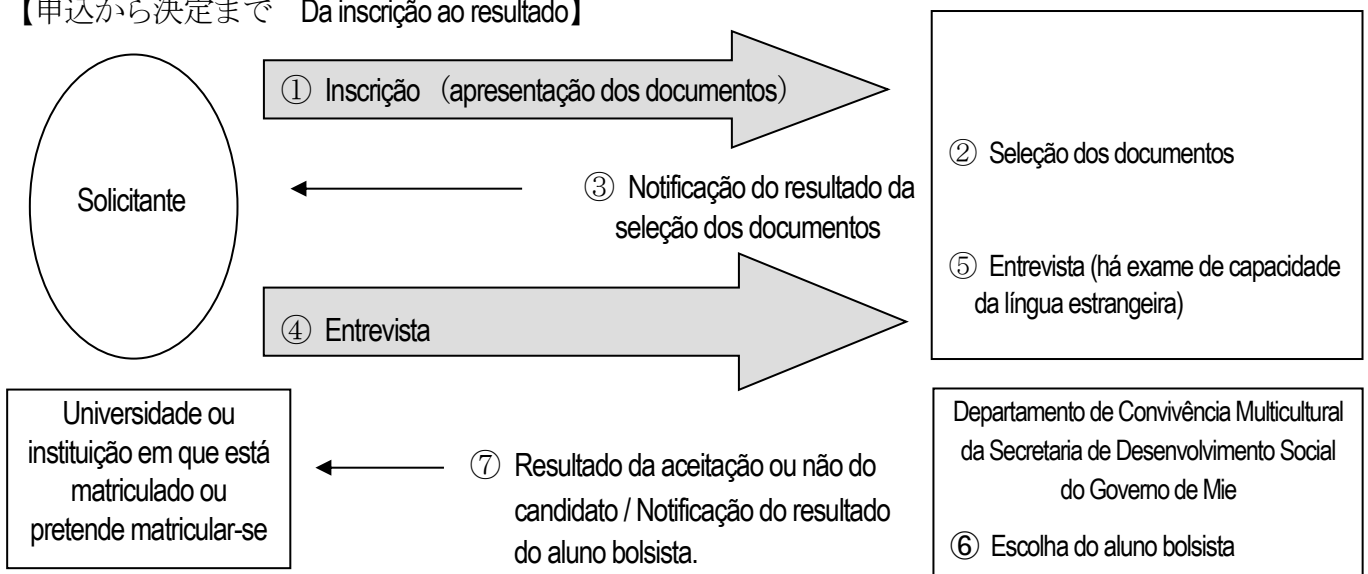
【申込から決定まで　Da inscrição ao resultado】

Solicitante

① Inscrição （apresentação dos documentos）

② Seleção dos documentos

③ Notificação do resultado da seleção dos documentos

⑤ Entrevista (há exame de capacidade da língua estrangeira)

④ Entrevista

Universidade ou instituição em que está matriculado ou pretende matricular-se

⑦ Resultado da aceitação ou não do candidato / Notificação do resultado do aluno bolsista.

Departamento de Convivência Multicultural da Secretaria de Desenvolvimento Social do Governo de Mie

⑥ Escolha do aluno bolsista